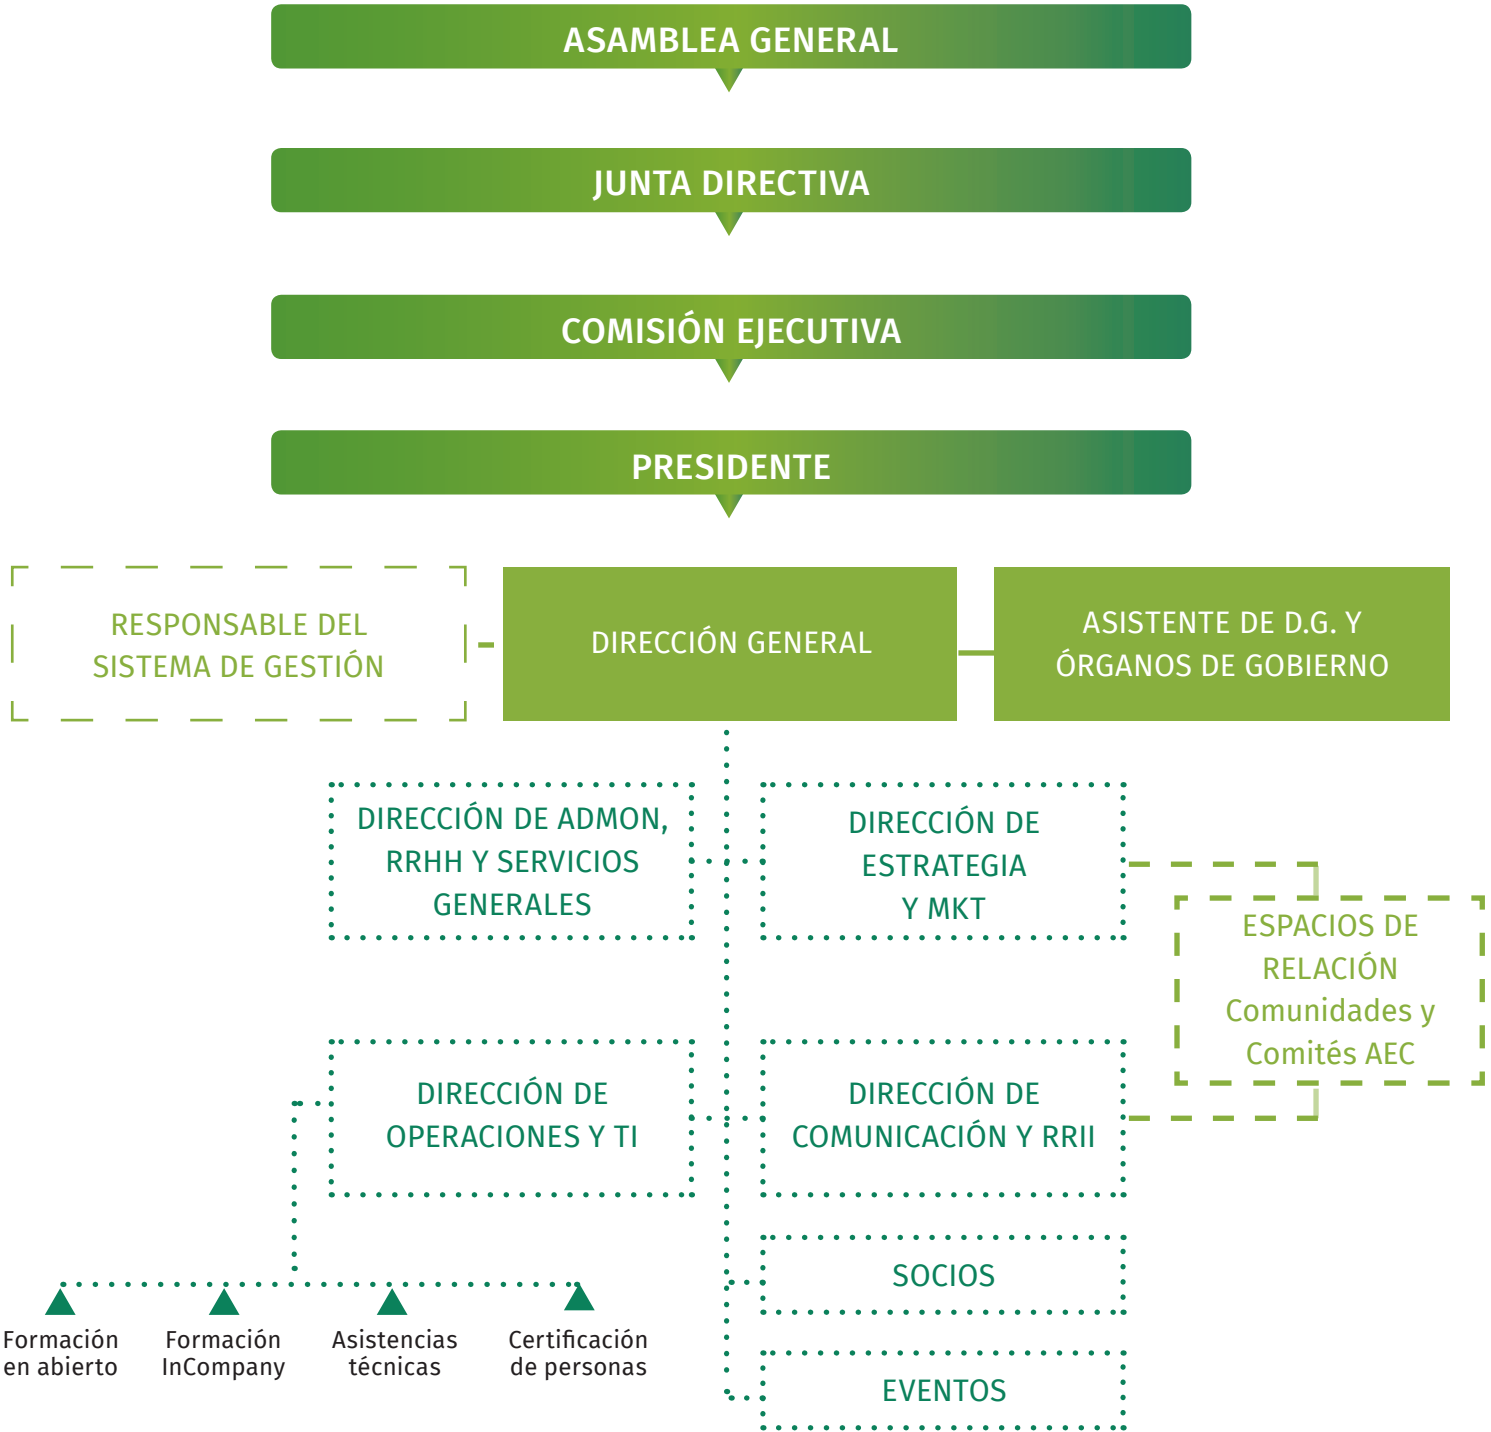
ASAMBLEA GENERAL

JUNTA DIRECTIVA

COMISIÓN EJECUTIVA

PRESIDENTE

RESPONSABLE DEL SISTEMA DE GESTIÓN

DIRECCIÓN GENERAL

ASISTENTE DE D.G. Y ÓRGANOS DE GOBIERNO

DIRECCIÓN DE ADMON, RRHH Y SERVICIOS GENERALES

DIRECCIÓN DE ESTRATEGIA Y MKT

ESPACIOS DE RELACIÓN Comunidades y Comités AEC

DIRECCIÓN DE OPERACIONES Y TI

DIRECCIÓN DE COMUNICACIÓN Y RRII

SOCIOS

EVENTOS

Formación en abierto

Formación InCompany

Asistencias técnicas

Certificación de personas